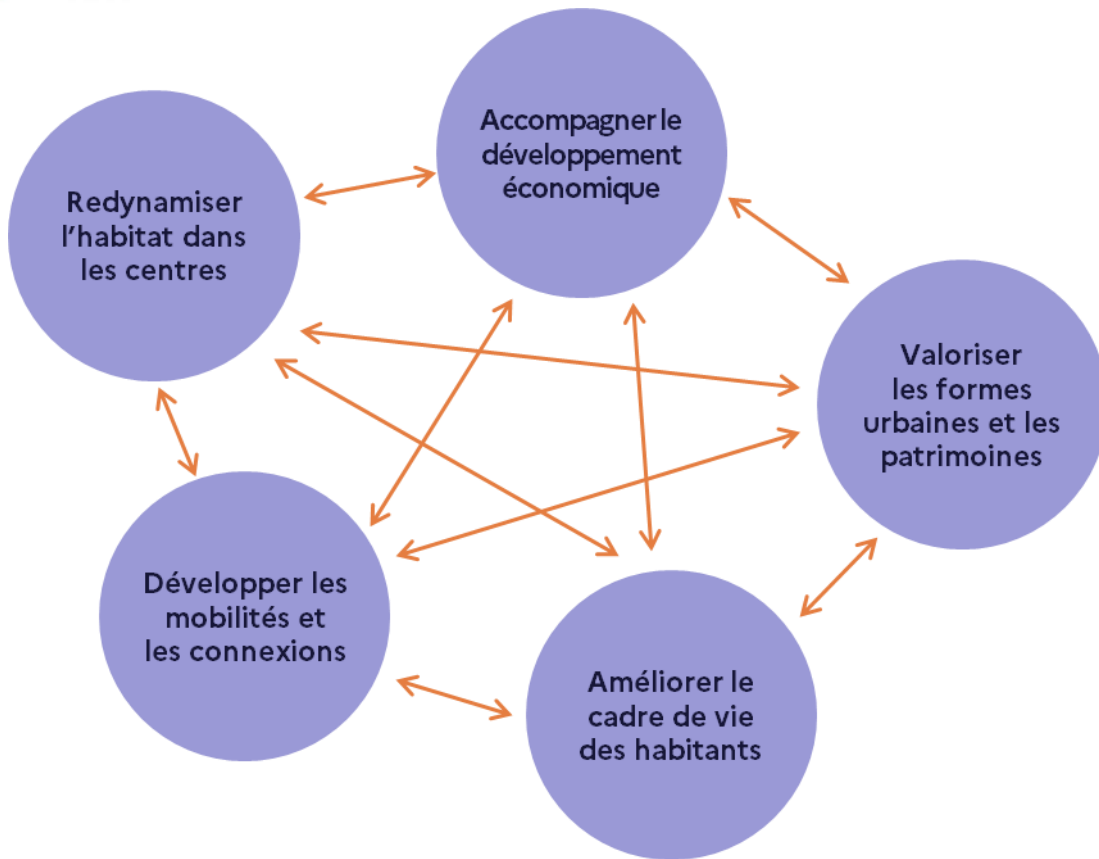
Accompagner le développement économique

Redynamiser l'habitat dans les centres

Valoriser les formes urbaines et les patrimoines

Développer les mobilités et les connexions

Améliorer le cadre de vie des habitants